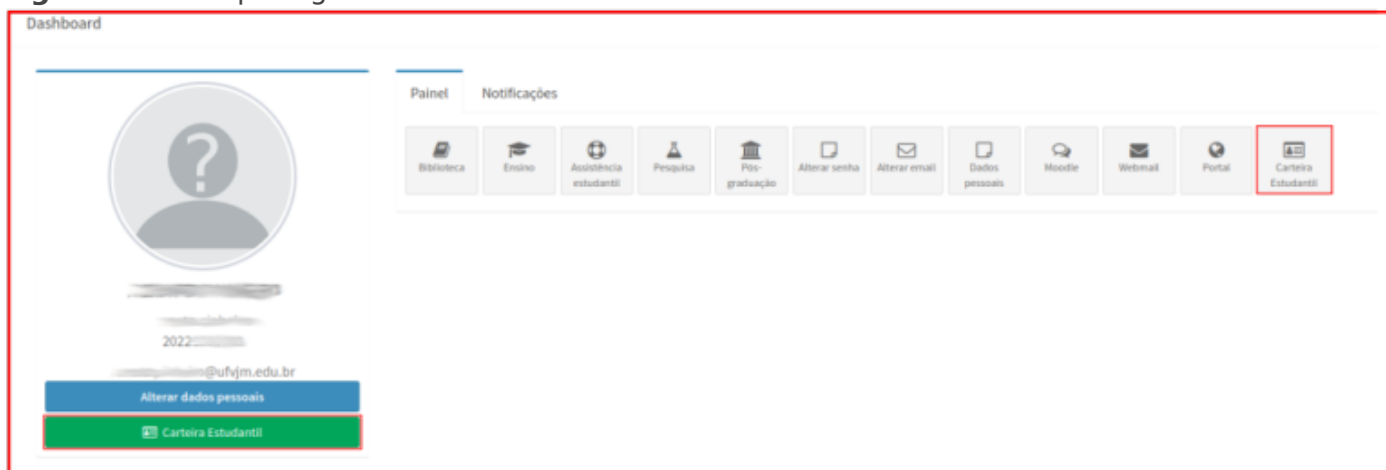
Dashboard

Painel Notificações

Biblioteca
Ensino
Assistência estudantil
Pesquisa
Pós-graduação
Alterar senha
Alterar email
Dados pessoais
Moodle
Webmail
Portal
Carteira Estudantil

2022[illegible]
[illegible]@ufvjm.edu.br

Alterar dados pessoais
Carteira Estudantil